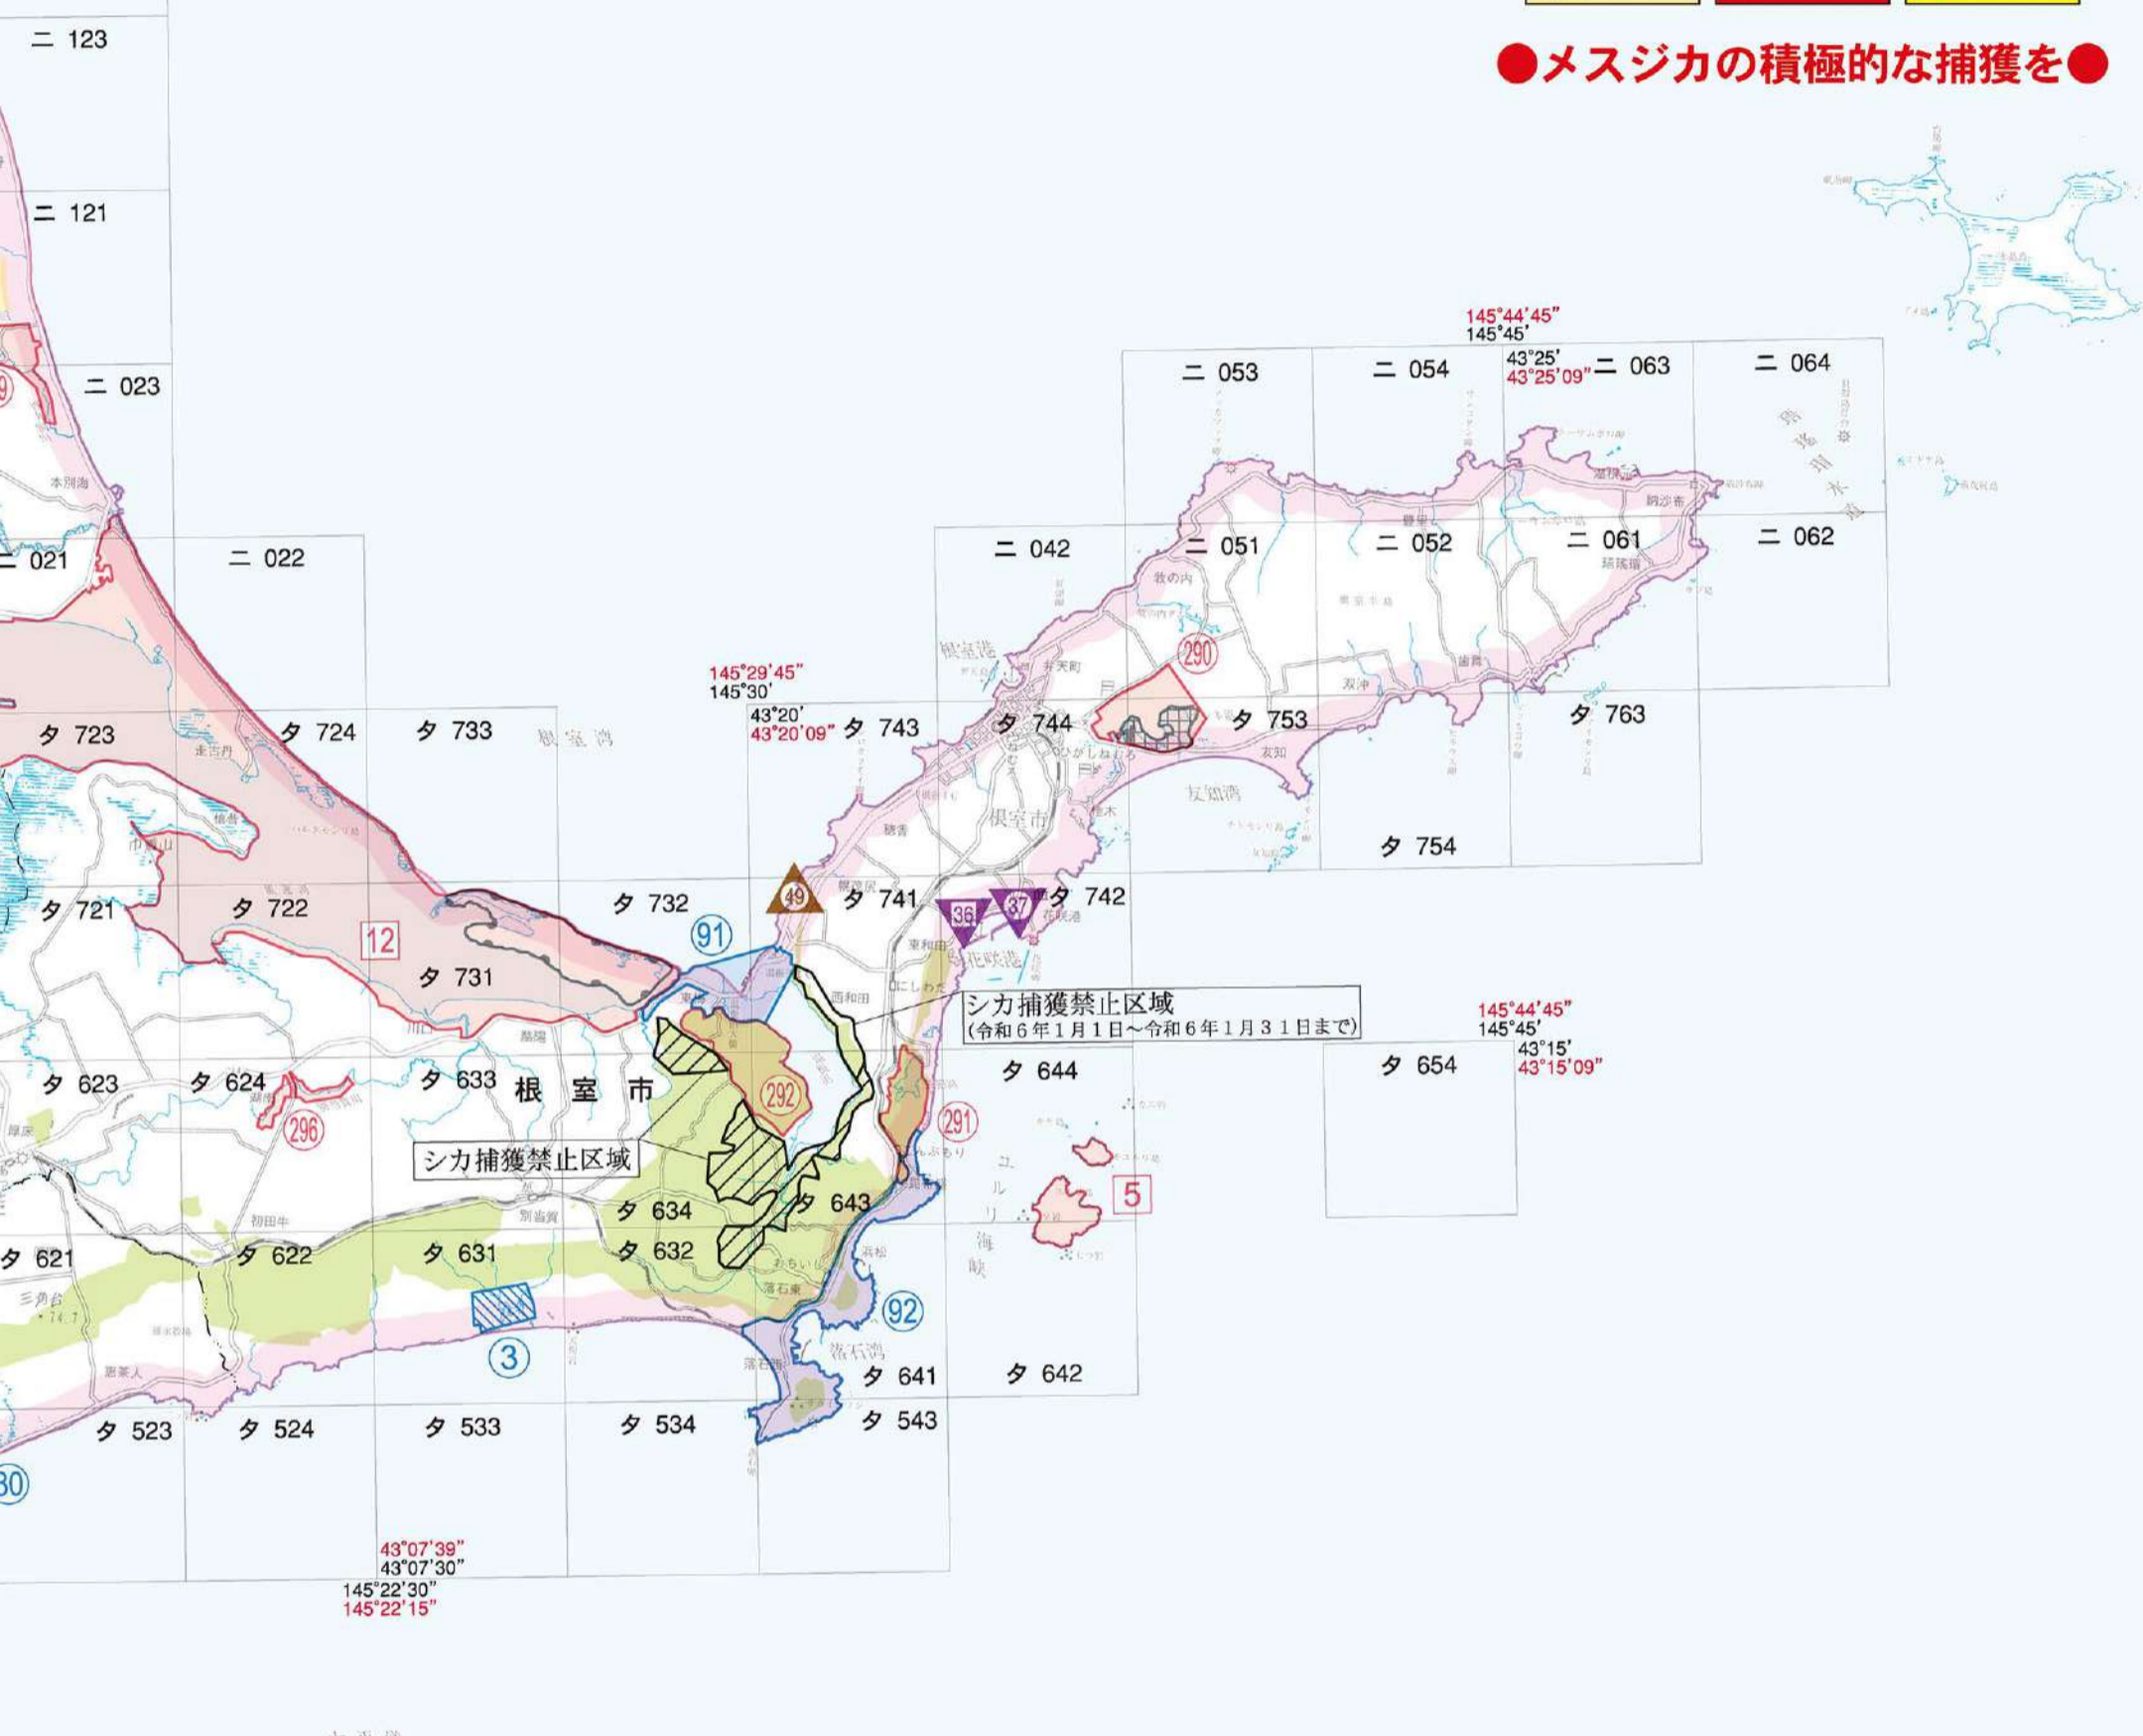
●メスジカの積極的な捕獲を●

ニ 123
ニ 121
ニ 023
ニ 021
ニ 022
145°44'45"
145°45'
43°25'
43°25'09"
ニ 053
ニ 054
ニ 063
ニ 064
ニ 042
ニ 051
ニ 052
ニ 061
ニ 062
290
145°29'45"
145°30'
43°20'
43°20'09"
タ 723
タ 724
タ 733
根室湾
タ 743
タ 744
タ 753
タ 763
根室市
友知湾
タ 754
タ 721
タ 722
12
タ 732
49
タ 741
36
37
タ 742
91
タ 731
花咲港
シカ捕獲禁止区域
(令和6年1月1日～令和6年1月31日まで)
145°44'45"
145°45'
43°15'
43°15'09"
タ 623
タ 624
296
タ 633
根 室 市
292
タ 644
タ 654
291
シカ捕獲禁止区域
5
タ 634
タ 643
タ 621
タ 622
タ 631
タ 632
92
3
落石湾
タ 641
タ 642
タ 523
タ 524
タ 533
タ 534
タ 543
30
43°07'39"
43°07'30"
145°22'30"
145°22'15"